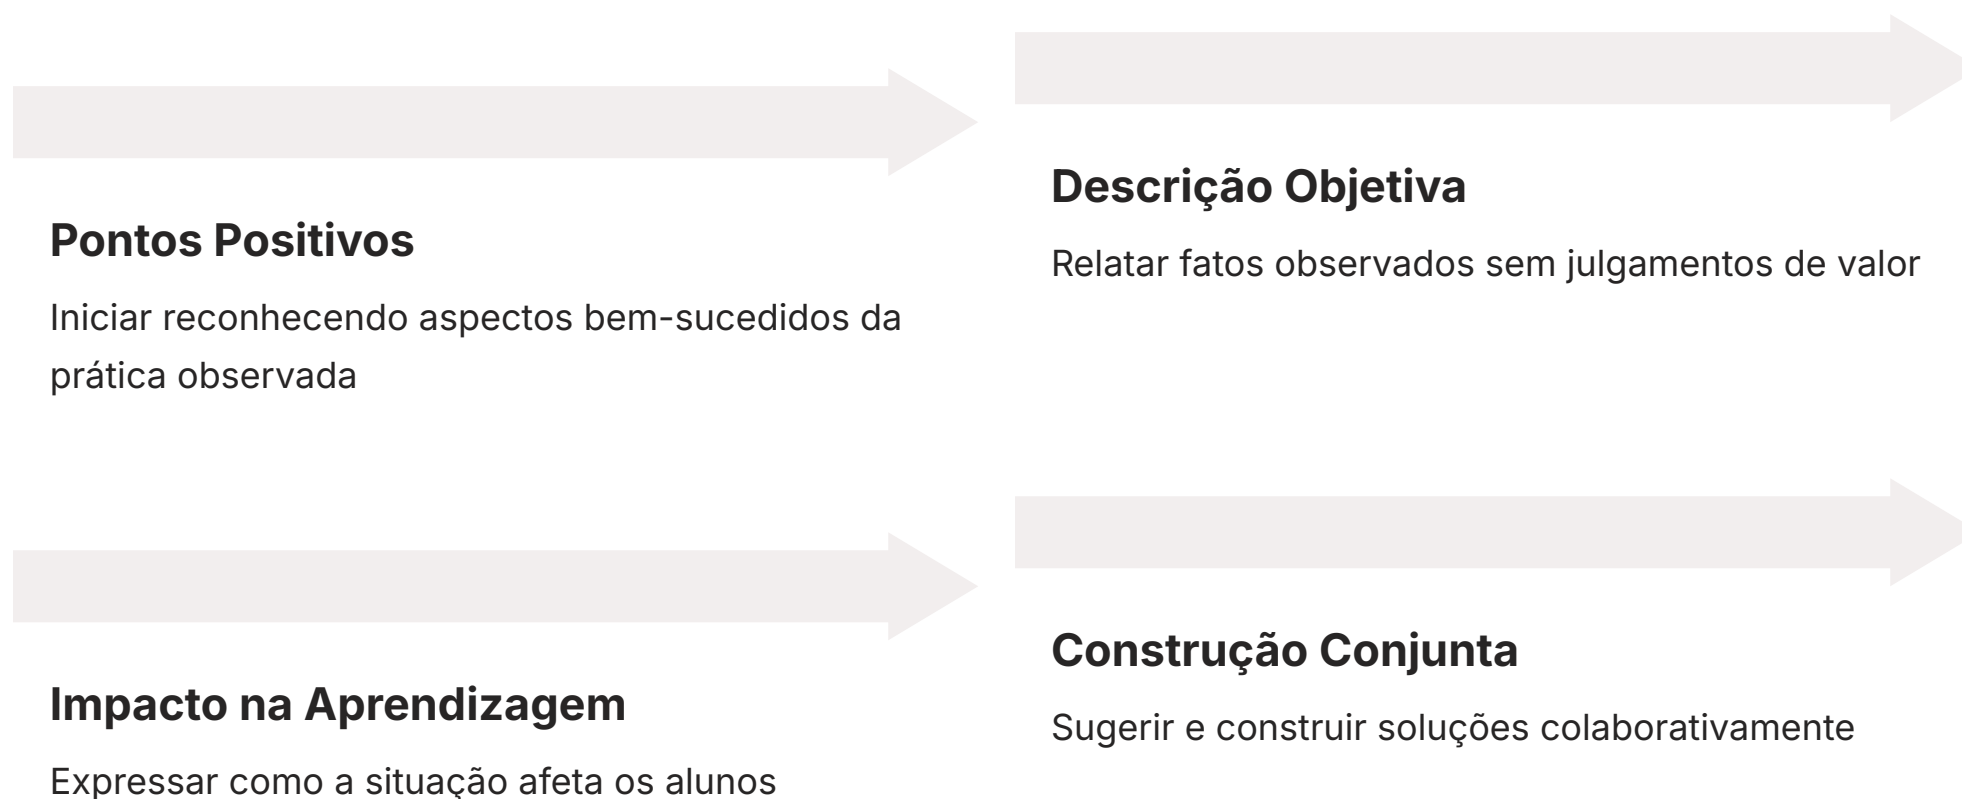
Pontos Positivos

Iniciar reconhecendo aspectos bem-sucedidos da prática observada

Descrição Objetiva

Relatar fatos observados sem julgamentos de valor

Impacto na Aprendizagem

Expressar como a situação afeta os alunos

Construção Conjunta

Sugerir e construir soluções colaborativamente